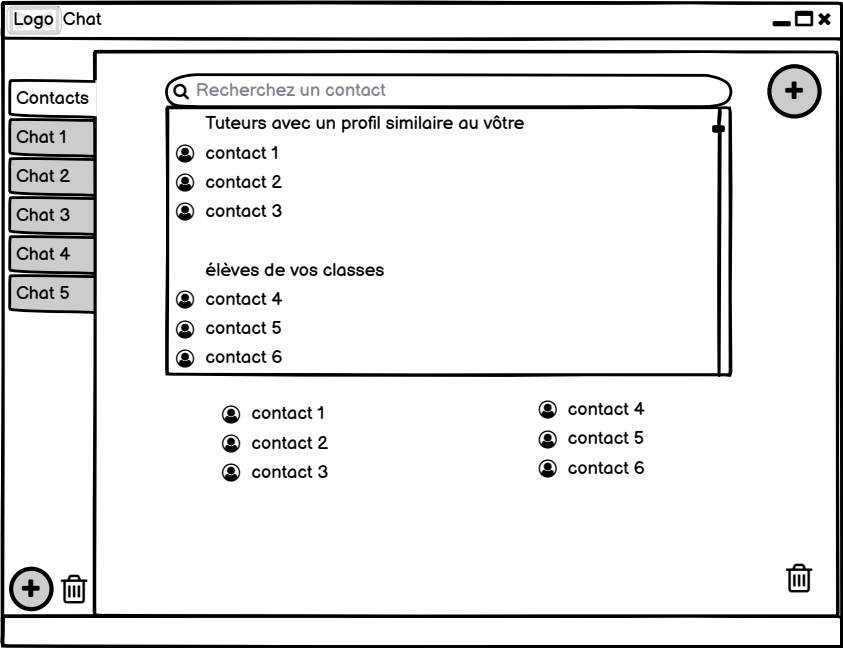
Logo Chat

Contacts
Chat 1
Chat 2
Chat 3
Chat 4
Chat 5

Recherchez un contact

Tuteurs avec un profil similaire au vôtre
contact 1
contact 2
contact 3

élèves de vos classes
contact 4
contact 5
contact 6

contact 1
contact 2
contact 3

contact 4
contact 5
contact 6